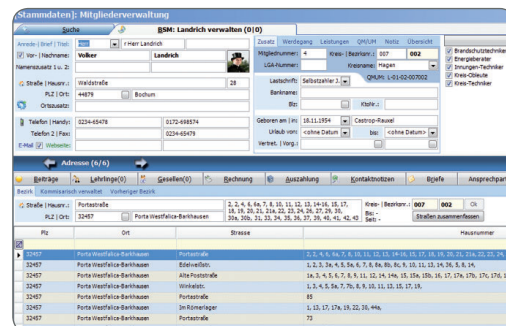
[Stammdaten]: Mitgliederverwaltung

Suche | BSM: Landrich verwalten (0|0)

Anrede | Brief | Titel: Herr | Herr Landrich
Vor- | Nachname: Volker | Landrich
Namenszusatz 1 u. 2:
Straße | Hausnr.: Waldstraße | 28
PLZ | Ort: 44879 | Bochum
Ortszusatz:
Telefon | Handy: 0234-65478 | 0172-698574
Telefon 2 | Fax: | 0234-65479
E-Mail | Webseite:

Zusatz | Werdegang | Leistungen | QMUM | Notiz | Übersicht
Mitgliedsnummer: 4 | Kreis- | Bezirksnr.: 007 | 002
LGA-Nummer: | Kreisname: Hagen
QMUM: L-01-02-007002
Lastschrift: Selbstzahler 1
Bankname:
Blz: | Ktnr.:
Geboren am | in: 18.11.1954 | Castrop-Rauxel
Urlaub von: <ohne Datum> | bis: <ohne Datum>
Vertret. | Vorg.:

Brandschutztechniker
Energieberater
Innungen-Techniker
Kreis-Obleute
Kreis-Techniker

Adresse (6/6)

Beiträge | Lehrlinge(0) | Gesellen(0) | Rechnung | Auszahlung | Kontaktnotizen | Briefe | Ansprechpart
Bezirk | Kommissarisch verwaltet | Vorheriger Bezirk

Straße | Hausnr.: Portastraße | 2, 3, 4, 6, 6a, 7, 8, 10, 11, 12, 13, 14-16, 15, 17, 18, 19, 20, 21, 21a, 22, 23, 24, 26, 27, 29, 30, 30a, 30b, 31, 33, 34, 35, 36, 37, 39, 40, 41, 42, 43
PLZ | Ort: 32457 | Porta Westfalica-Barkhausen
Kreis- | Bezirksnr.: 007 | 002 | Ok
Bis: - Seite: -
Straßen zusammenfassen

| Plz | Ort | Strasse | Hausnummer |
|---|---|---|---|
| 32457 | Porta Westfalica-Barkhausen | Portastraße | 2, 3, 4, 6, 6a, 7, 8, 10, 11, 12, 13, 14-16, 15, 17, 18, 19, 20, 21, 21a, 22 |
| 32457 | Porta Westfalica-Barkhausen | Edelweißstr. | 1, 2, 3, 3a, 4, 5, 5a, 6, 7, 8, 8a, 8b, 8c, 9, 10, 11, 13, 14, 16, 5, 8, 14, |
| 32457 | Porta Westfalica-Barkhausen | Alte Poststraße | 1a, 3, 4, 5, 6, 7, 8, 9, 11, 12, 14, 14a, 15, 15a, 15b, 16, 17, 17a, 17b, 17c, 17d, 1 |
| 32457 | Porta Westfalica-Barkhausen | Winkelstr. | 1, 3, 4, 5, 5a, 7, 7b, 8, 9, 10, 11, 13, 15, 17, 19, |
| 32457 | Porta Westfalica-Barkhausen | Portastraße | 85 |
| 32457 | Porta Westfalica-Barkhausen | Im Römerlager | 1, 15, 17, 17a, 19, 20, 22, 30, 44a, |
| 32457 | Porta Westfalica-Barkhausen | Portastraße | 73 |